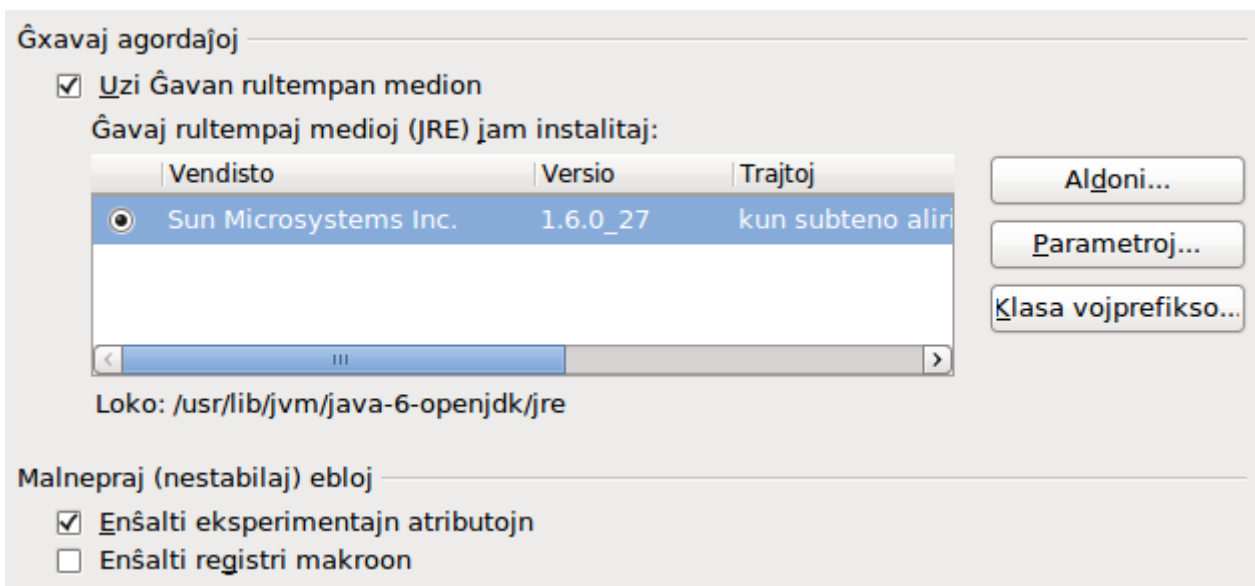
Ĝxavaj agordaĵoj

☑ Uzi Ĝavan rultempan medion

Ĝavaj rultempaj medioj (JRE) jam instalitaj:

| | Vendisto | Versio | Trajtoj |
|---|---|---|---|
| ◉ | Sun Microsystems Inc. | 1.6.0_27 | kun subteno aliri |

Aldoni...

Parametroj...

Klasa vojprefikso...

Loko: /usr/lib/jvm/java-6-openjdk/jre

Malnepraj (nestabilaj) ebloj

☑ Enŝalti eksperimentajn atributojn

☐ Enŝalti registri makroon